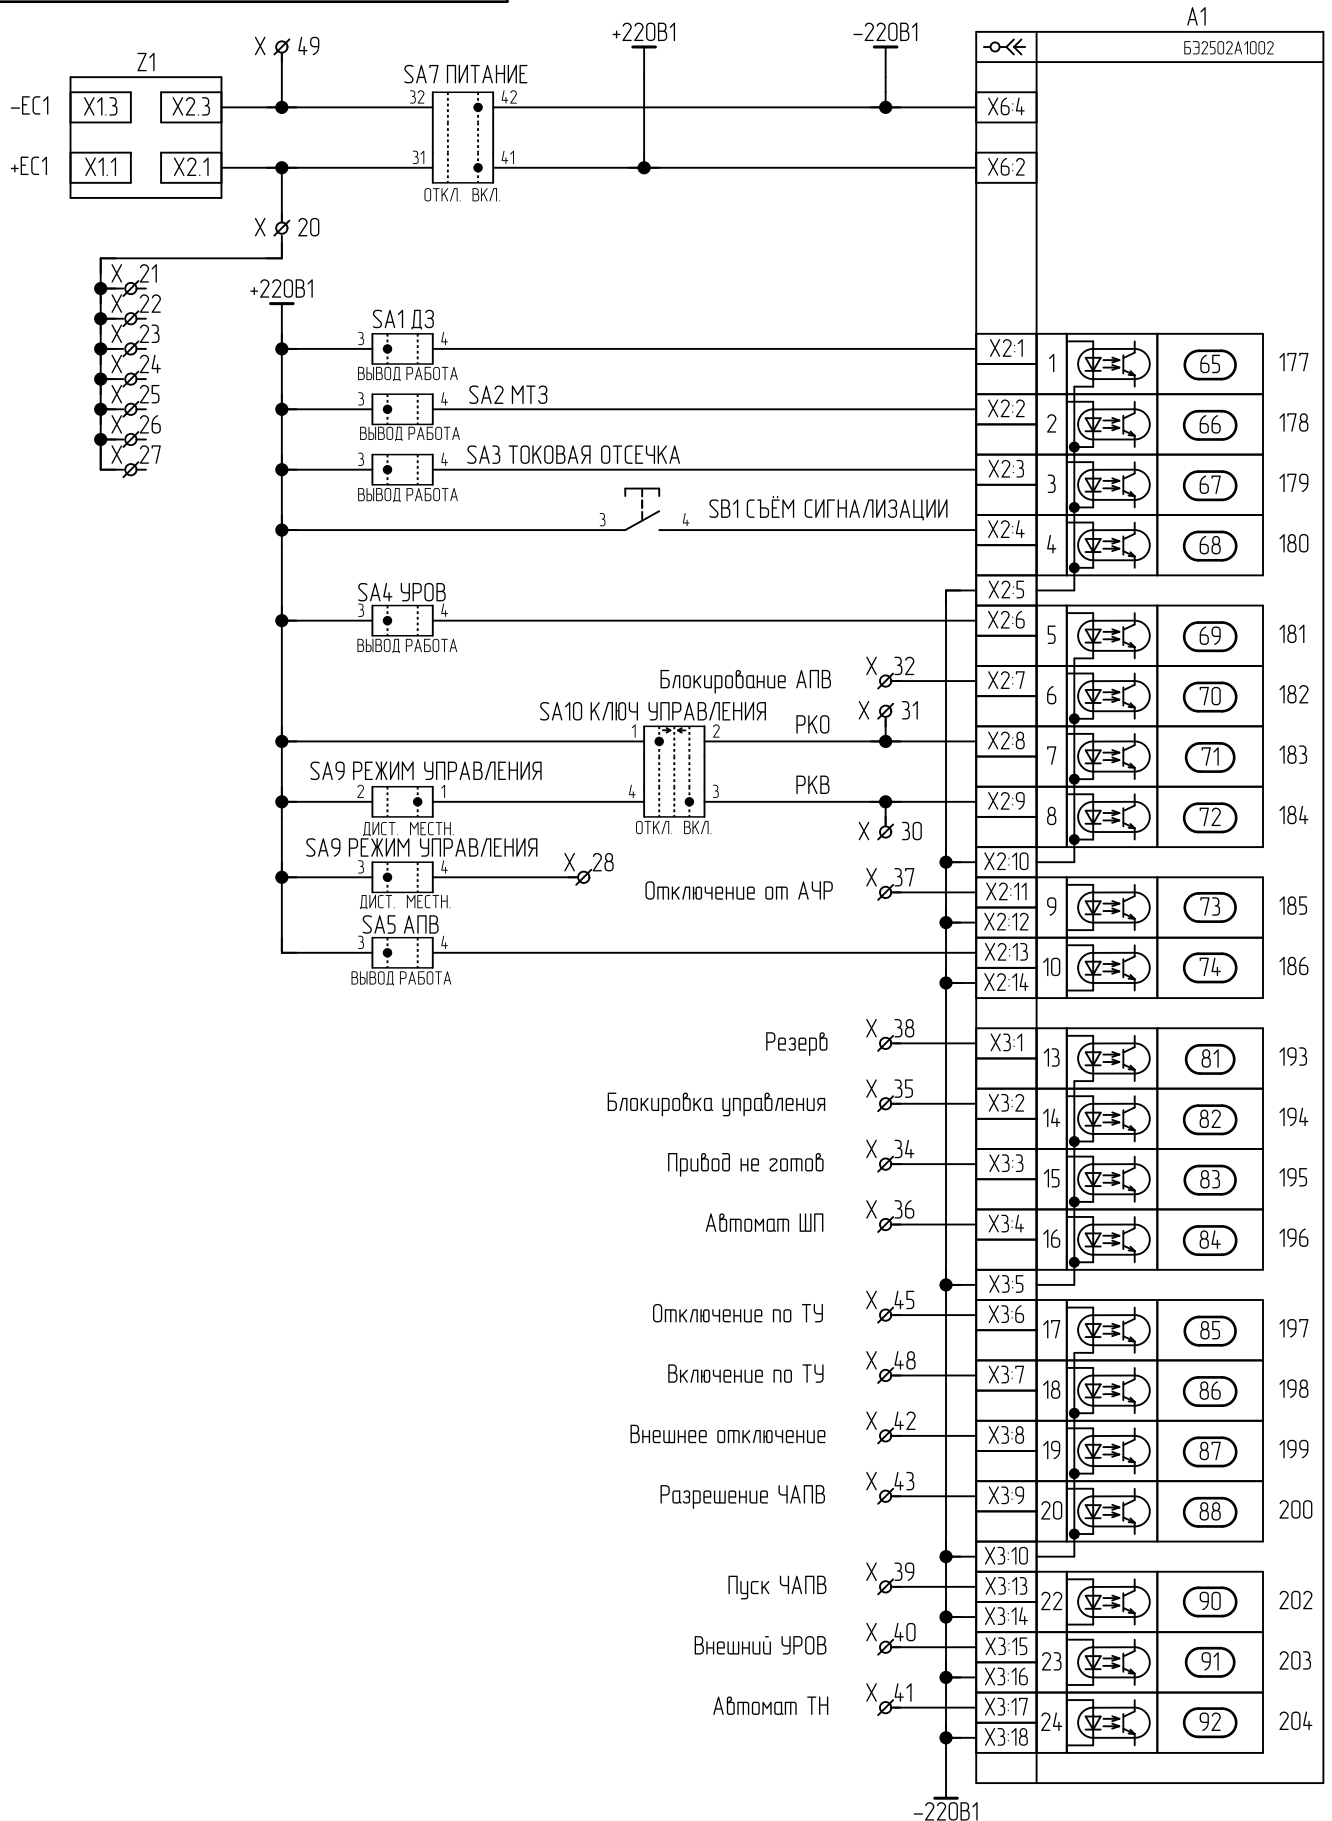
A1
Б32502А1002
+220B1
−220B1
X ⌀ 49
Z1
SA7 ПИТАНИЕ
−EC1
X1.3
X2.3
32
42
X6:4
+EC1
X1.1
X2.1
31
41
X6:2
ОТКЛ. ВКЛ.
X ⌀ 20
X 21
X 22
X 23
X 24
X 25
X 26
X 27
+220B1
SA1 ДЗ
3
4
X2:1
1
65
177
ВЫВОД РАБОТА
3
4
SA2 МТЗ
X2:2
2
66
178
ВЫВОД РАБОТА
3
4
SA3 ТОКОВАЯ ОТСЕЧКА
X2:3
3
67
179
ВЫВОД РАБОТА
3
4
SB1 СЪЁМ СИГНАЛИЗАЦИИ
X2:4
4
68
180
X2:5
SA4 УРОВ
3
4
X2:6
5
69
181
ВЫВОД РАБОТА
Блокирование АПВ
X 32
X2:7
6
70
182
SA10 КЛЮЧ УПРАВЛЕНИЯ
X ⌀ 31
1
2
РКО
X2:8
7
71
183
SA9 РЕЖИМ УПРАВЛЕНИЯ
2
1
4
3
РКВ
X2:9
8
72
184
ДИСТ. МЕСТН.
ОТКЛ. ВКЛ.
X ⌀ 30
SA9 РЕЖИМ УПРАВЛЕНИЯ
3
4
X 28
X2:10
ДИСТ. МЕСТН.
Отключение от АЧР
X 37
X2:11
9
73
185
SA5 АПВ
X2:12
3
4
X2:13
10
74
186
ВЫВОД РАБОТА
X2:14
Резерв
X 38
X3:1
13
81
193
Блокировка управления
X 35
X3:2
14
82
194
Привод не готов
X 34
X3:3
15
83
195
Автомат ШП
X 36
X3:4
16
84
196
X3:5
Отключение по ТУ
X 45
X3:6
17
85
197
Включение по ТУ
X 48
X3:7
18
86
198
Внешнее отключение
X 42
X3:8
19
87
199
Разрешение ЧАПВ
X 43
X3:9
20
88
200
X3:10
Пуск ЧАПВ
X 39
X3:13
22
90
202
X3:14
Внешний УРОВ
X 40
X3:15
23
91
203
X3:16
Автомат ТН
X 41
X3:17
24
92
204
X3:18
−220B1